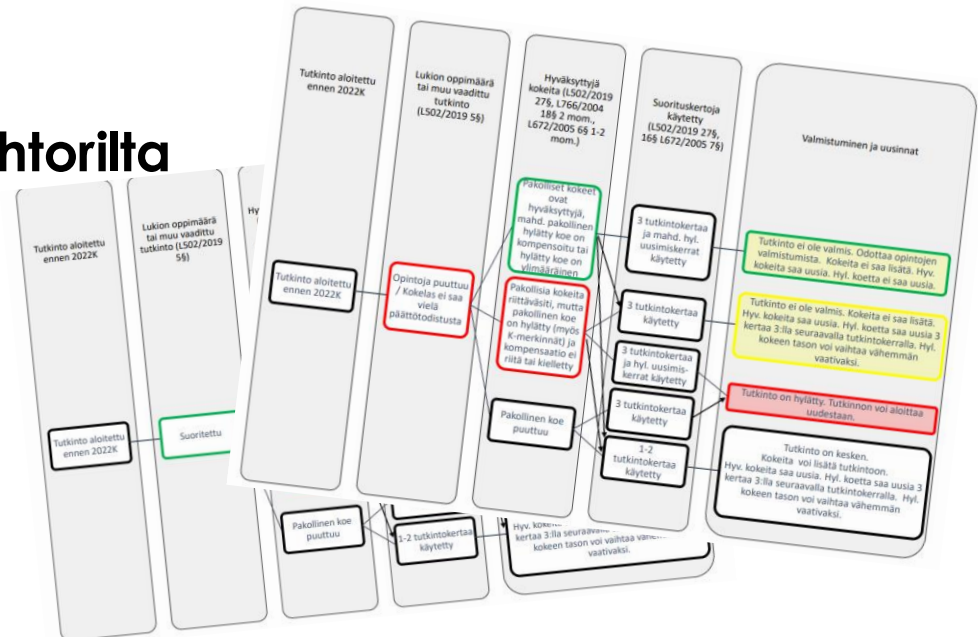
htorilta

Tutkinto aloitettu ennen 2022K

Lukion oppimäärä tai muu vaadittu tutkinto (L502/2019 5§)

Hy

Tutkinto aloitettu ennen 2022K

Suoritettu

Pakollinen koe puuttuu

1-2 tutkintokertaa käytetty

Hyv. koke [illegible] kertaa 3:lla seuraava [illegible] kokeen tason voi vaihtaa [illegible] vaativaksi.

Tutkinto aloitettu ennen 2022K

Lukion oppimäärä tai muu vaadittu tutkinto (L502/2019 5§)

Hyväksyttyjä kokeita (L502/2019 27§, L766/2004 18§ 2 mom., L672/2005 6§ 1-2 mom.)

Suorituskertoja käytetty (L502/2019 27§, 16§ L672/2005 7§)

Valmistuminen ja uusinnat

Tutkinto aloitettu ennen 2022K

Opintoja puuttuu / Kokelas ei saa vielä päättötodistusta

Pakolliset kokeet ovat hyväksyttyjä, mahd. pakollinen hylätty koe on kompensoitu tai hylätty koe on ylimääräinen

Pakollisia kokeita riittävästi, mutta pakollinen koe on hylätty (myös K-merkinnät) ja kompensaatio ei riitä tai kielletty

Pakollinen koe puuttuu

3 tutkintokertaa ja mahd. hyl. uusimiskerrat käytetty

3 tutkintokertaa käytetty

3 tutkintokertaa ja hyl. uusimiskerrat käytetty

3 tutkintokertaa käytetty

1-2 tutkintokertaa käytetty

Tutkinto ei ole valmis. Odottaa opintojen valmistumista. Kokeita ei saa lisätä. Hyv. kokeita ei saa uusia. Hyl. koetta ei saa uusia.

Tutkinto ei ole valmis. Kokeita ei saa lisätä. Hyv. kokeita saa uusia. Hyl. koetta saa uusia 3 kertaa 3:lla seuraavalla tutkintokerralla. Hyl. kokeen tason voi vaihtaa vähemmän vaativaksi.

Tutkinto on hylätty. Tutkinnon voi aloittaa uudestaan.

Tutkinto on kesken. Kokeita voi lisätä tutkintoon. Hyv. kokeita saa uusia. Hyl. koetta saa uusia 3 kertaa 3:lla seuraavalla tutkintokerralla. Hyl. kokeen tason voi vaihtaa vähemmän vaativaksi.